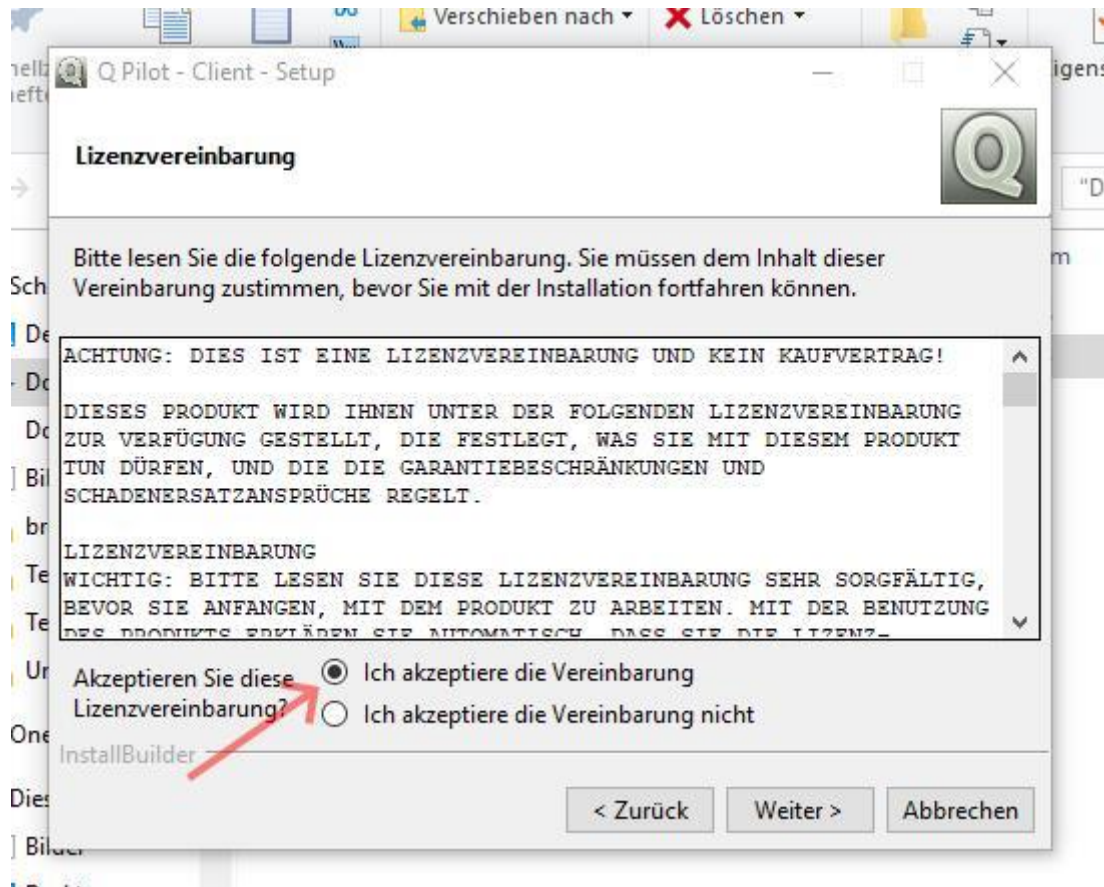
Verschieben nach ▾
Löschen ▾
Q Pilot - Client - Setup
Lizenzvereinbarung

Bitte lesen Sie die folgende Lizenzvereinbarung. Sie müssen dem Inhalt dieser Vereinbarung zustimmen, bevor Sie mit der Installation fortfahren können.

ACHTUNG: DIES IST EINE LIZENZVEREINBARUNG UND KEIN KAUFVERTRAG!

DIESES PRODUKT WIRD IHNEN UNTER DER FOLGENDEN LIZENZVEREINBARUNG ZUR VERFÜGUNG GESTELLT, DIE FESTLEGT, WAS SIE MIT DIESEM PRODUKT TUN DÜRFEN, UND DIE DIE GARANTIEBESCHRÄNKUNGEN UND SCHADENERSATZANSPRÜCHE REGELT.

LIZENZVEREINBARUNG
WICHTIG: BITTE LESEN SIE DIESE LIZENZVEREINBARUNG SEHR SORGFÄLTIG, BEVOR SIE ANFANGEN, MIT DEM PRODUKT ZU ARBEITEN. MIT DER BENUTZUNG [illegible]

Akzeptieren Sie diese Lizenzvereinbarung?
Ich akzeptiere die Vereinbarung
Ich akzeptiere die Vereinbarung nicht
InstallBuilder
< Zurück
Weiter >
Abbrechen